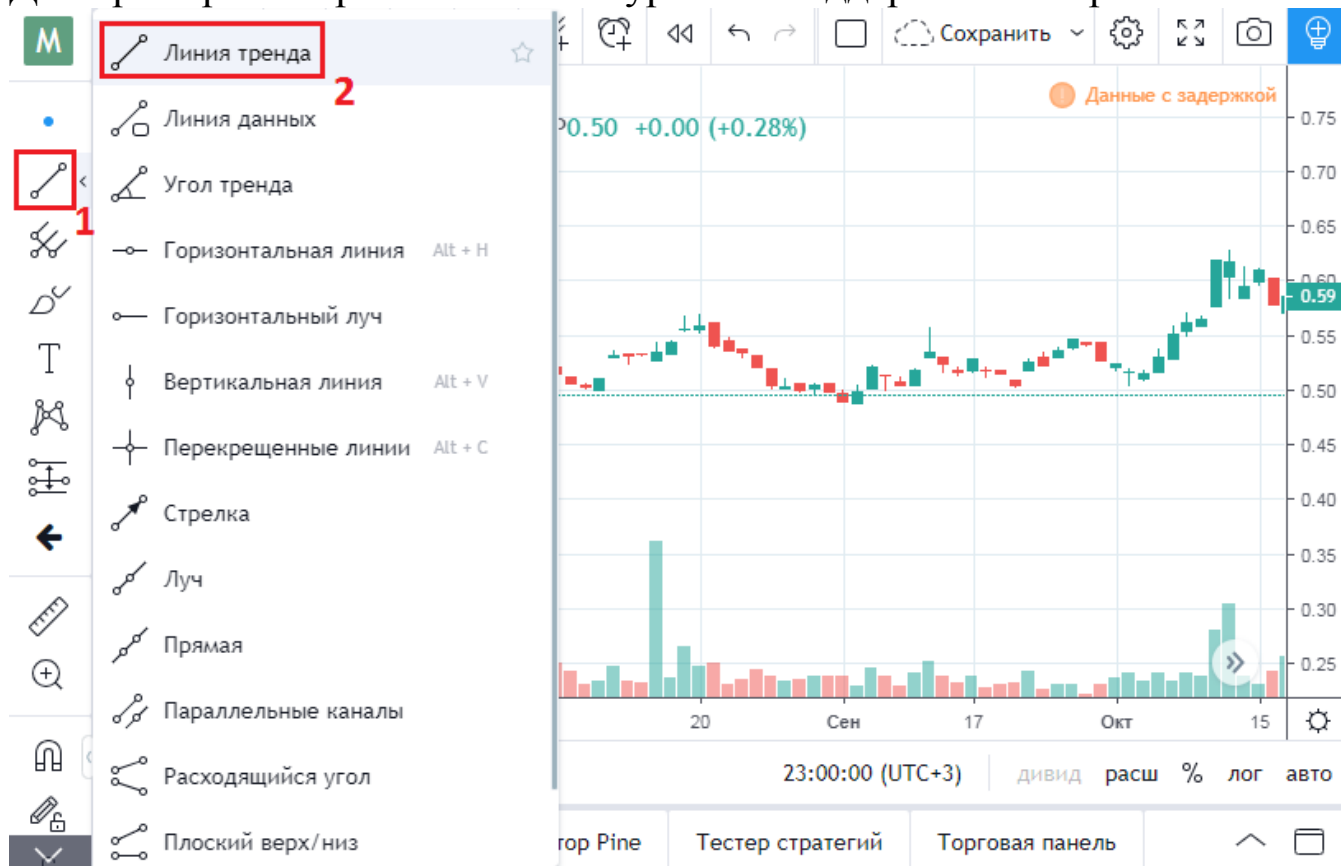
M
Линия тренда
2
Линия данных
Угол тренда
Горизонтальная линия Alt + H
Горизонтальный луч
Вертикальная линия Alt + V
Перекрещенные линии Alt + C
Стрелка
Луч
Прямая
Параллельные каналы
Расходящийся угол
Плоский верх/низ
1
T
Сохранить
Данные с задержкой
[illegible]0.50 +0.00 (+0.28%)
0.75
0.70
0.65
0.6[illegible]
0.59
0.55
0.50
0.45
0.40
0.35
0.30
0.25
20
Сен
17
Окт
15
23:00:00 (UTC+3)
дивид
расш
%
лог
авто
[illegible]тор Pine
Тестер стратегий
Торговая панель